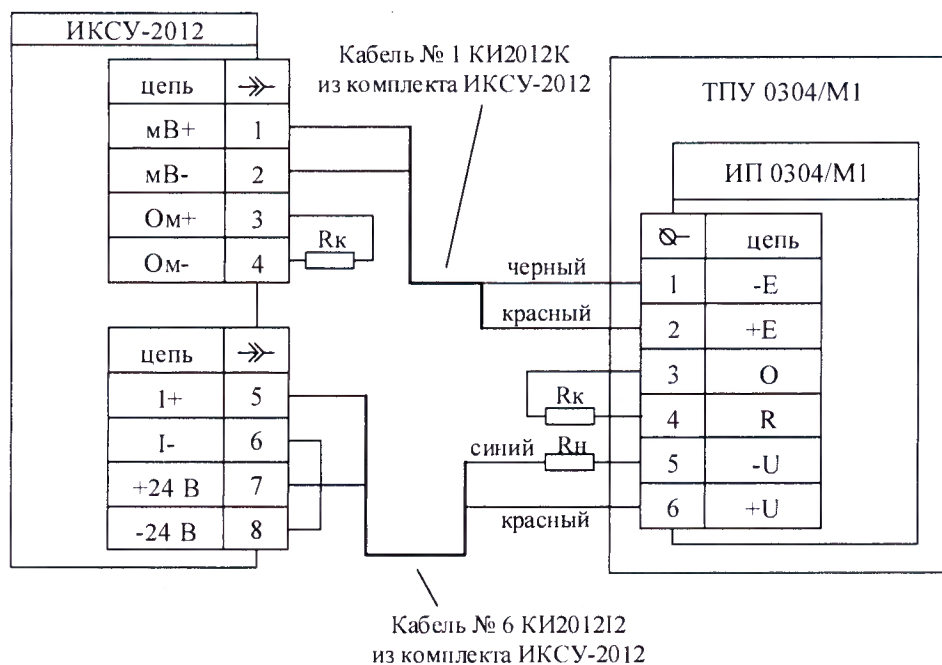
ИКСУ-2012

| цепь | ≫ |
|---|---|
| мВ+ | 1 |
| мВ- | 2 |
| Ом+ | 3 |
| Ом- | 4 |

Rк

| цепь | ≫ |
|---|---|
| I+ | 5 |
| I- | 6 |
| +24 В | 7 |
| -24 В | 8 |

Кабель № 1 КИ2012К из комплекта ИКСУ-2012

ТПУ 0304/М1

ИП 0304/М1

| ⊘ | цепь |
|---|---|
| 1 | -Е |
| 2 | +Е |
| 3 | О |
| 4 | R |
| 5 | -U |
| 6 | +U |

черный

красный

Rк

синий

Rн

красный

Кабель № 6 КИ2012I2 из комплекта ИКСУ-2012